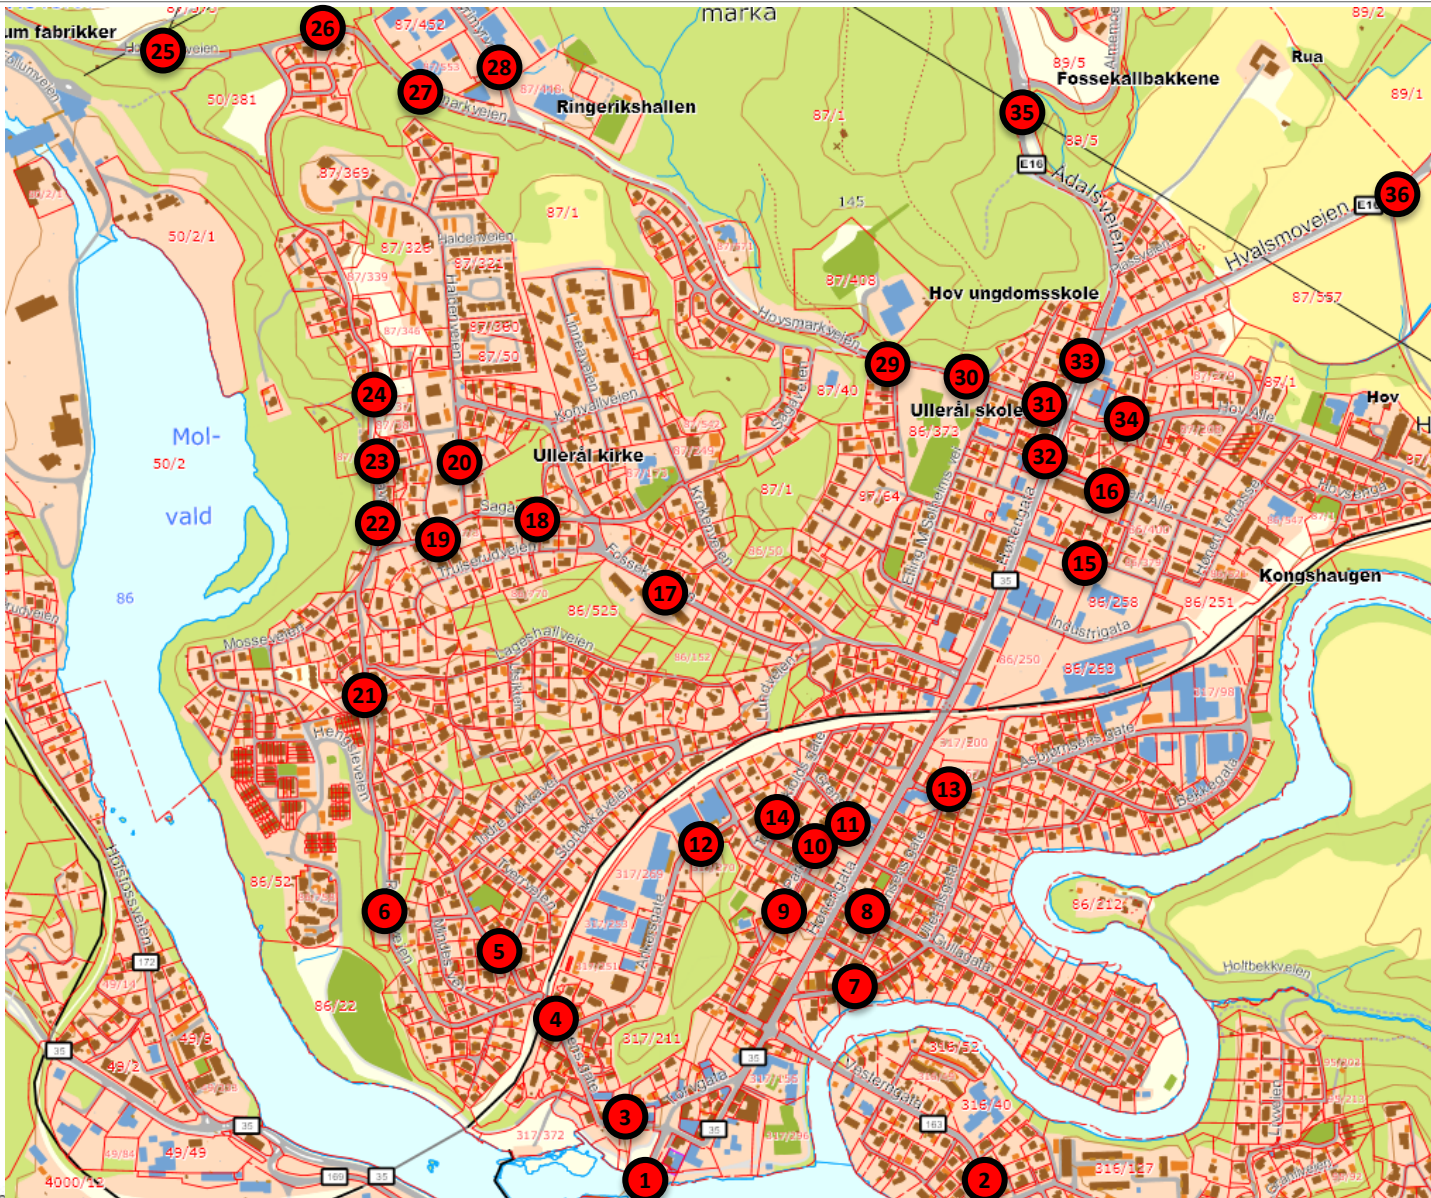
marka
um fabrikker
25
26
87/452
27
28
Ringerikshallen
50/381
87/1
Rua
89/2
89/5
Fossekallbakkene
89/1
35
88/5
E16
Adalsveien
36
E16
Hvalsmoveien
87/557
145
87/369
87/1
50/2/1
87/323
Haldenveien
87/321
87/339
87/408
Hov ungdomsskole
87/346
87/350
87/50
Hoysmarkveien
Mol-
vald
50/2
86
24
23
20
Ullerål kirke
29
30
Ullerål skole
31
33
34
32
16
15
Hov
Kongshaugen
87/40
86/373
87/1
22
19
Saga
18
17
86/525
86/258
86/251
Industrigata
86/250
86/253
Mosseveien
21
86/152
Lageshallveien
Hengsleveien
317/200
13
Asbjørnsens gate
14
11
10
12
9
8
Hønefossgata
86/52
6
5
4
7
Gullagata
86/212
Holtbekkveien
86/22
317/211
316/52
35
35
49/2
49/8
3
Vesterngata
316/40
317/372
35
35
49/49
4000/12
1
2
316/127